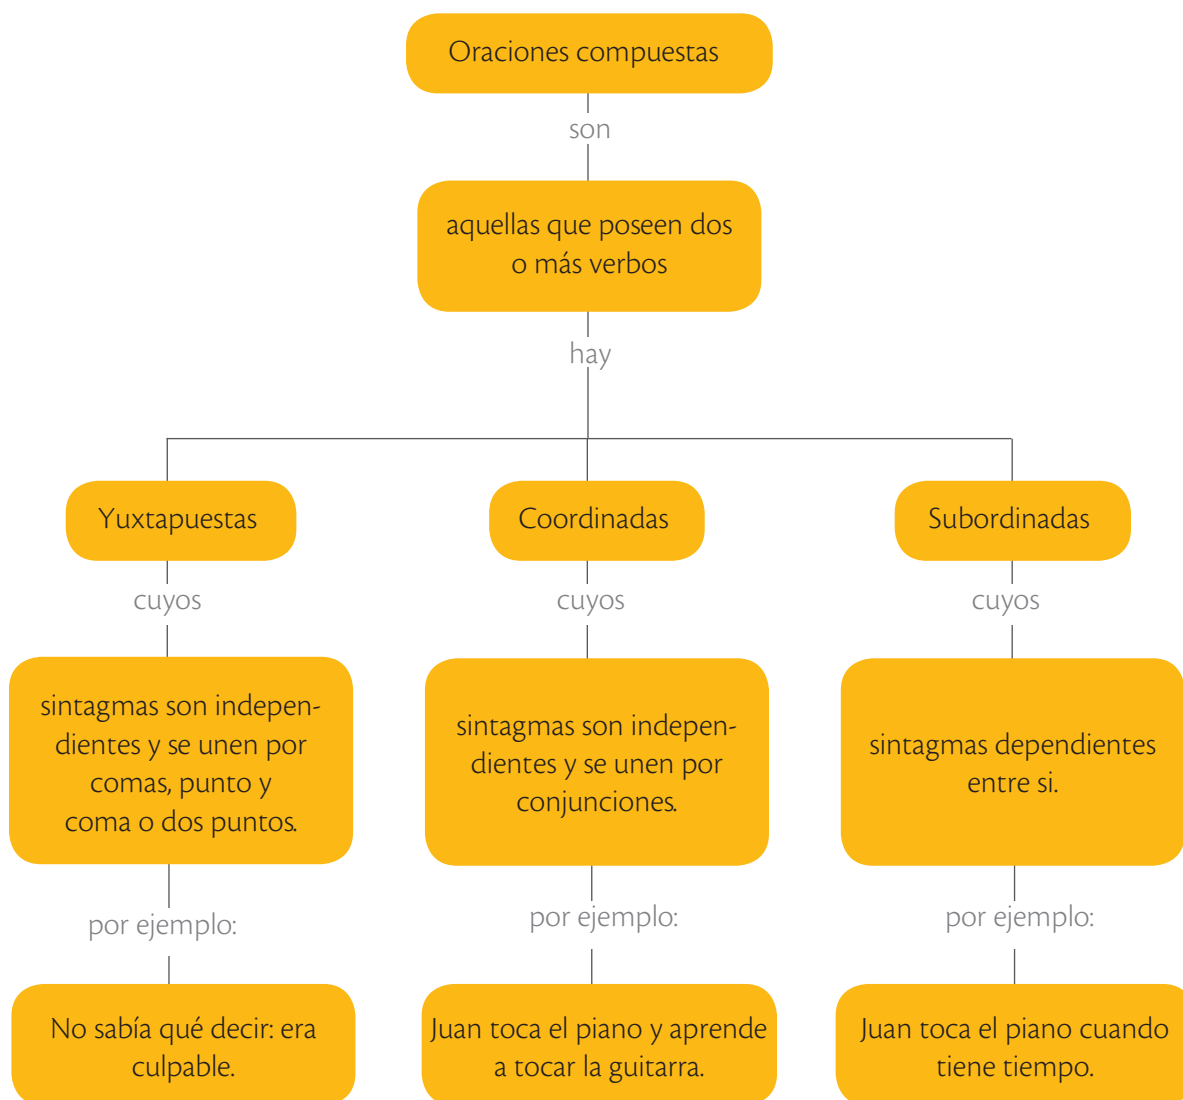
Oraciones compuestas

son

aquellas que poseen dos o más verbos

hay

Yuxtapuestas

cuyos

sintagmas son independientes y se unen por comas, punto y coma o dos puntos.

por ejemplo:

No sabía qué decir: era culpable.

Coordinadas

cuyos

sintagmas son independientes y se unen por conjunciones.

por ejemplo:

Juan toca el piano y aprende a tocar la guitarra.

Subordinadas

cuyos

sintagmas dependientes entre si.

por ejemplo:

Juan toca el piano cuando tiene tiempo.